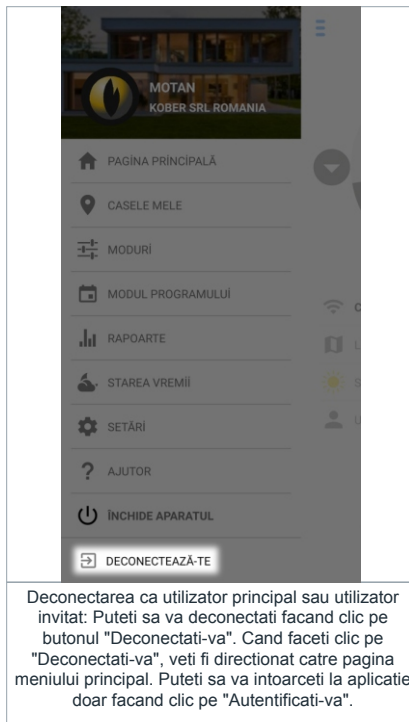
MOTAN
KOBER SRL ROMANIA

PAGINA PRINCIPALĂ
CASELE MELE
MODURI
MODUL PROGRAMULUI
RAPOARTE
STAREA VREMII
SETĂRI
AJUTOR
ÎNCHIDE APARATUL
DECONECTEAZĂ-TE

Deconectarea ca utilizator principal sau utilizator invitat: Puteti sa va deconectati facand clic pe butonul "Deconectati-va". Cand faceti clic pe "Deconectati-va", veti fi directionat catre pagina meniului principal. Puteti sa va intoarceti la aplicatie doar facand clic pe "Autentificati-va".